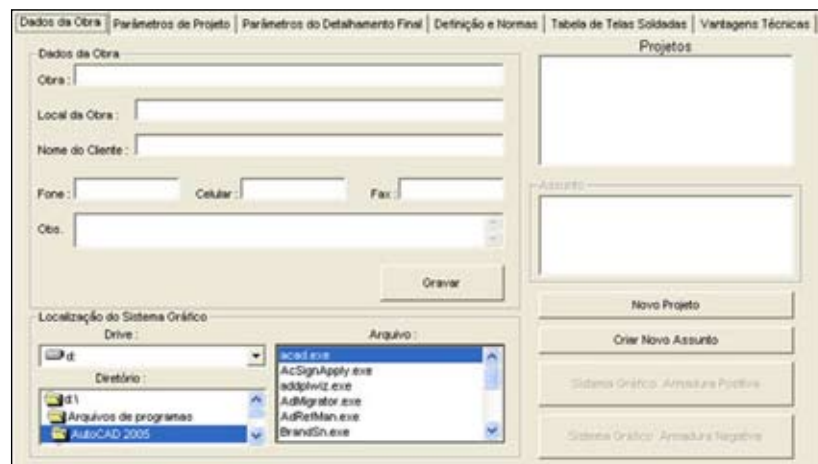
Dados da Obra | Parâmetros de Projeto | Parâmetros do Detalhamento Final | Definição e Normas | Tabela de Telas Soldadas | Vantagens Técnicas

Dados da Obra
Obra :
Local da Obra :
Nome do Cliente :
Fone :
Celular :
Fax :
Obs.
Gravar

Localização do Sistema Gráfico
Drive :
d:
Diretório :
d:\
Arquivos de programas
AutoCAD 2005
Arquivo :
acad.exe
AcSignApply.exe
addplwiz.exe
AdMigrator.exe
AdRefMan.exe
BrandSn.exe

Projetos
Assunto
Novo Projeto
Criar Novo Assunto
Sistema Gráfico: Armadura Positiva
Sistema Gráfico: Armadura Negativa